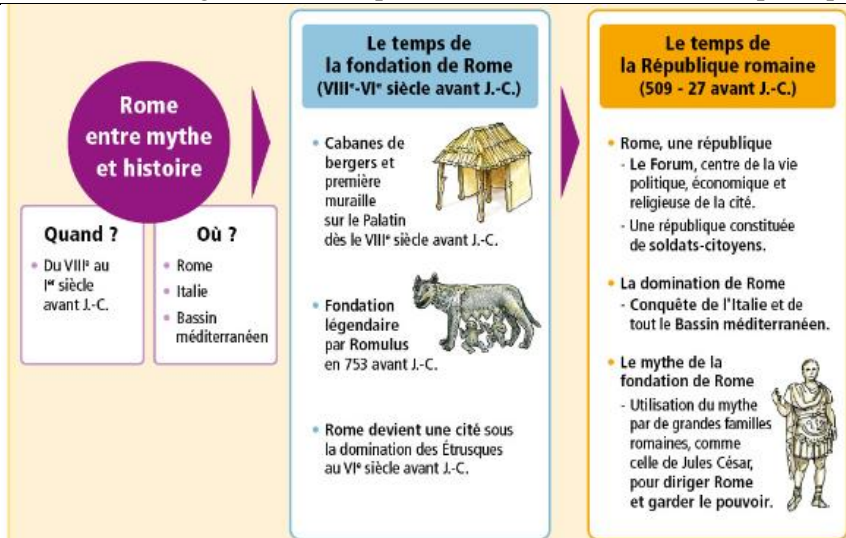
Rome entre mythe et histoire

Quand ?

- Du VIII$^e$ au I$^{er}$ siècle avant J.-C.

Où ?

- Rome
- Italie
- Bassin méditerranéen

Le temps de la fondation de Rome (VIII$^e$-VI$^e$ siècle avant J.-C.)

- Cabanes de bergers et première muraille sur le Palatin dès le VIII$^e$ siècle avant J.-C.
- Fondation légendaire par Romulus en 753 avant J.-C.
- Rome devient une cité sous la domination des Étrusques au VI$^e$ siècle avant J.-C.

Le temps de la République romaine (509 - 27 avant J.-C.)

- Rome, une république
- Le Forum, centre de la vie politique, économique et religieuse de la cité.
- Une république constituée de soldats-citoyens.
- La domination de Rome
- Conquête de l'Italie et de tout le Bassin méditerranéen.
- Le mythe de la fondation de Rome
- Utilisation du mythe par de grandes familles romaines, comme celle de Jules César, pour diriger Rome et garder le pouvoir.